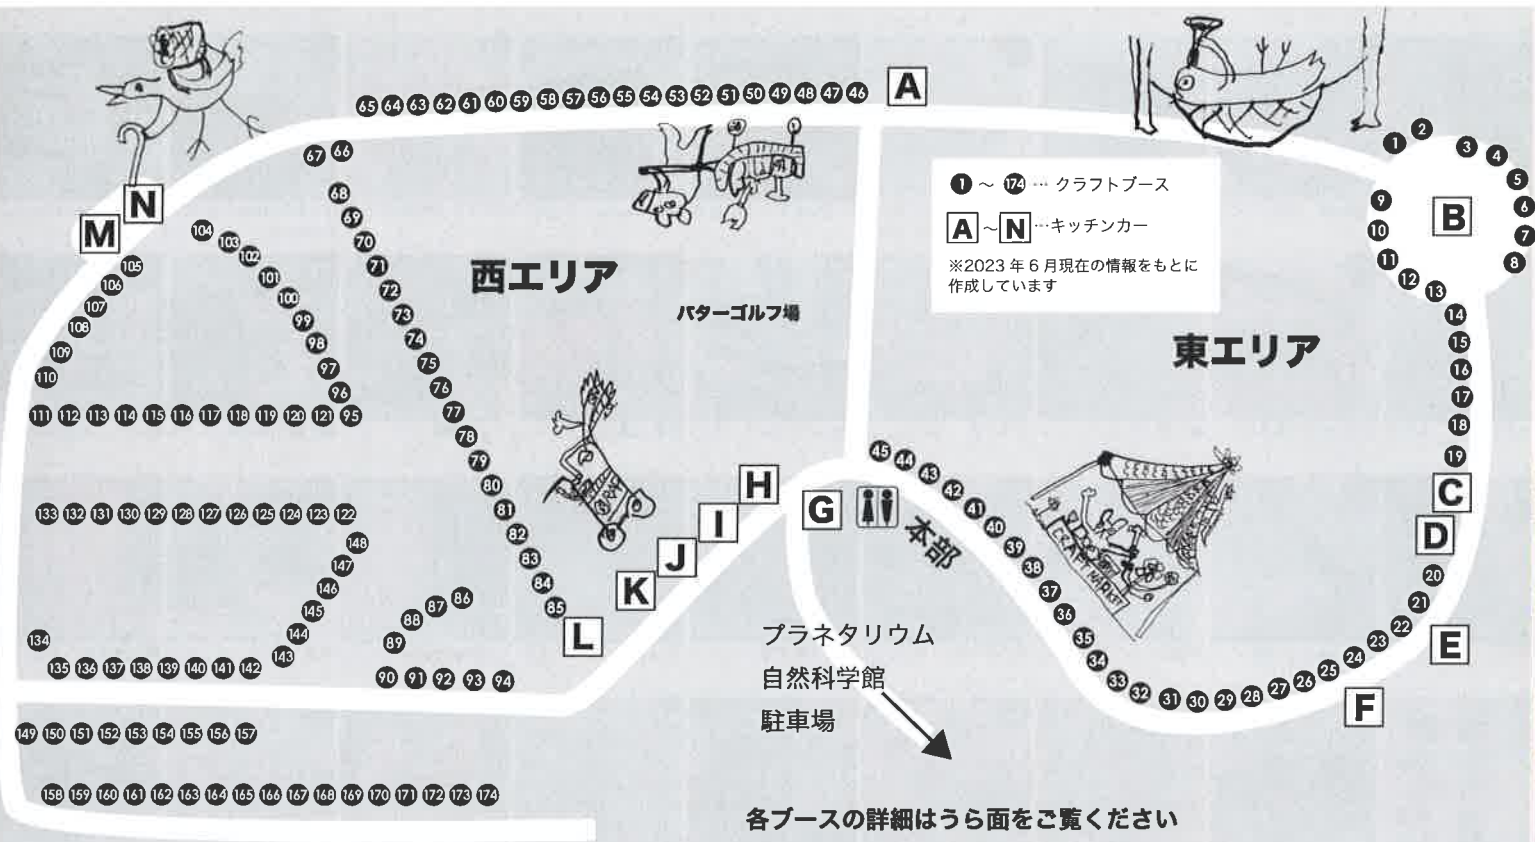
A
65 64 63 62 61 60 59 58 57 56 55 54 53 52 51 50 49 48 47 46

1 〜 174 … クラフトブース
A 〜 N …キッチンカー
※2023 年 6 月現在の情報をもとに作成しています

1 2 3 4 5 6 7 8
B
9 10 11 12 13

N
M
67 66
68 69 70 71 72 73 74 75 76 77 78 79 80 81 82 83 84 85
104 103 102 101 100 99 98 97 96 95
105 106 107 108 109 110
111 112 113 114 115 116 117 118 119 120 121

西エリア
パターゴルフ場
東エリア

14 15 16 17 18 19
C
D
20 21 22 23 24 25 26 27 28 29 30 31 32 33
E
F

45 44 43 42 41 40 39 38 37 36 35 34
G
本部
H
I
J
K
L

133 132 131 130 129 128 127 126 125 124 123 122
148 147 146 145 144 143
134
135 136 137 138 139 140 141 142
88 87 86
89
90 91 92 93 94

プラネタリウム
自然科学館
駐車場

149 150 151 152 153 154 155 156 157
158 159 160 161 162 163 164 165 166 167 168 169 170 171 172 173 174

各ブースの詳細はうら面をご覧ください